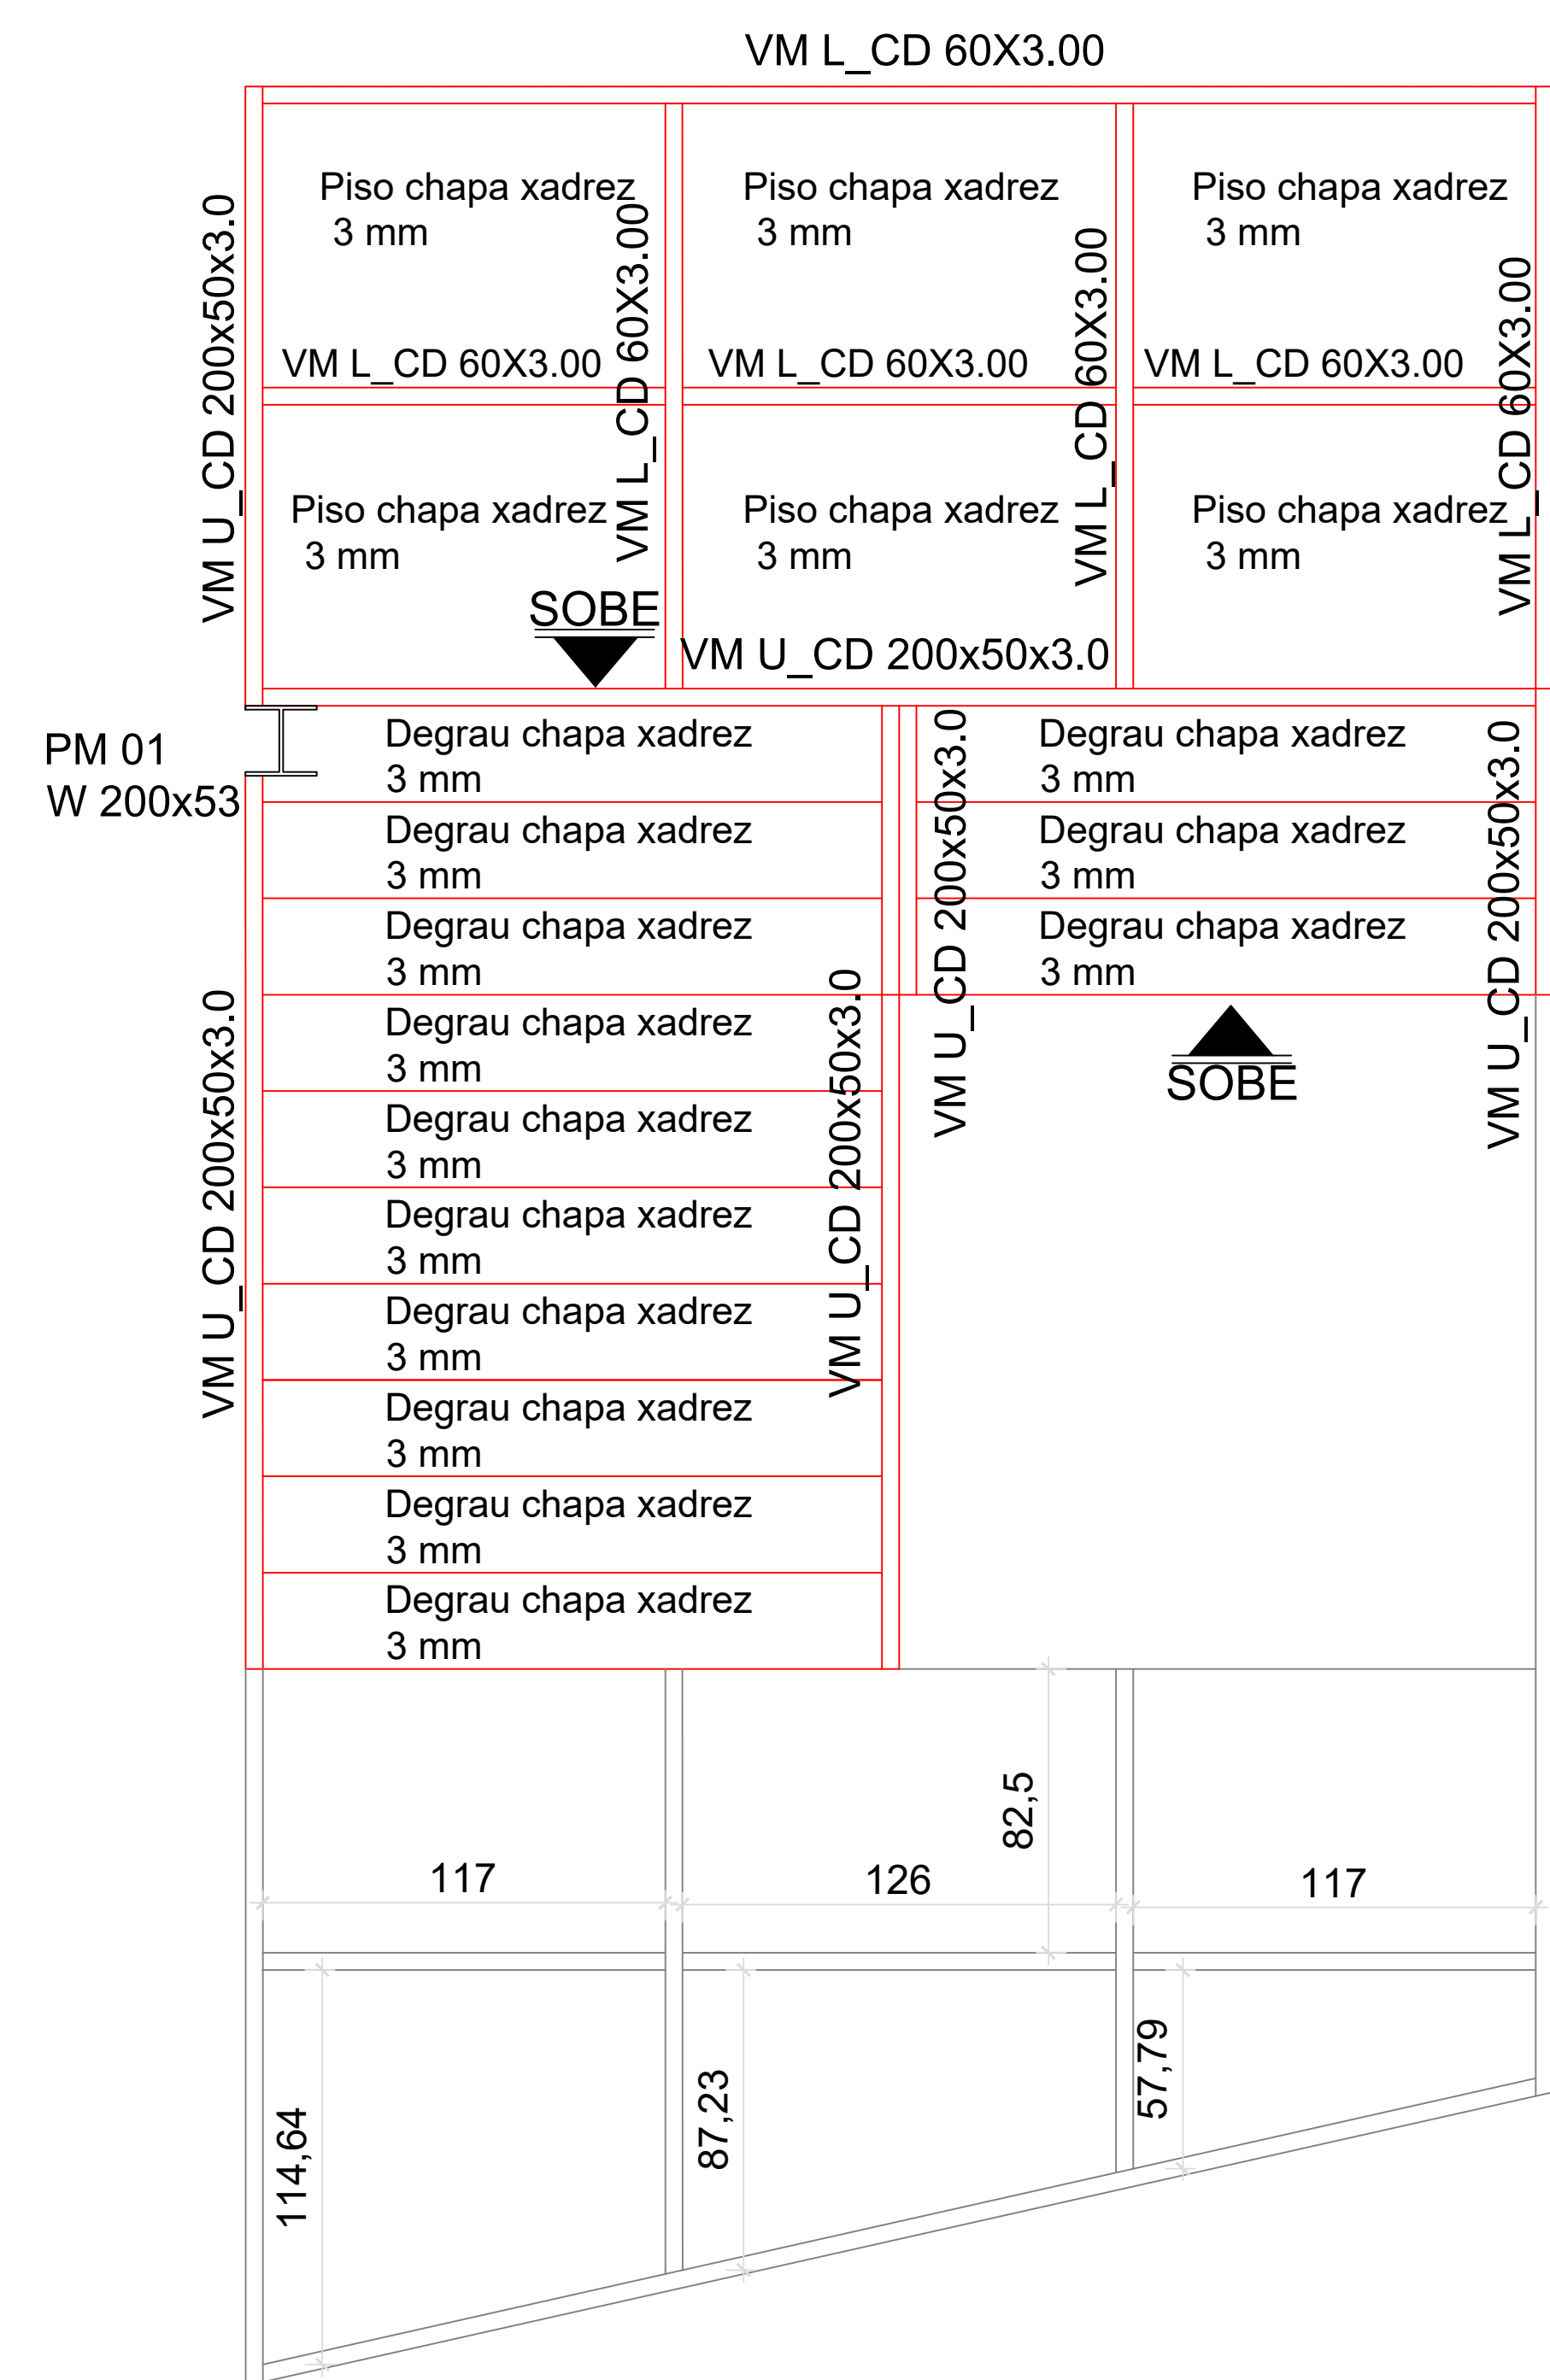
VM L_CD 60X3.00

VM U_CD 200x50x3.0

Piso chapa xadrez 3 mm

VM L_CD 60X3.00

VM L_CD 60X3.00

Piso chapa xadrez 3 mm

SOBE

Piso chapa xadrez 3 mm

VM L_CD 60X3.00

VM L_CD 60X3.00

Piso chapa xadrez 3 mm

VM U_CD 200x50x3.0

Piso chapa xadrez 3 mm

VM L_CD 60X3.00

VM L_CD 60X3.00

Piso chapa xadrez 3 mm

PM 01
W 200x53

VM U_CD 200x50x3.0

Degrau chapa xadrez 3 mm

Degrau chapa xadrez 3 mm

Degrau chapa xadrez 3 mm

Degrau chapa xadrez 3 mm

Degrau chapa xadrez 3 mm

Degrau chapa xadrez 3 mm

Degrau chapa xadrez 3 mm

Degrau chapa xadrez 3 mm

Degrau chapa xadrez 3 mm

Degrau chapa xadrez 3 mm

VM U_CD 200x50x3.0

VM U_CD 200x50x3.0

Degrau chapa xadrez 3 mm

Degrau chapa xadrez 3 mm

Degrau chapa xadrez 3 mm

SOBE

VM U_CD 200x50x3.0

82,5

117

126

117

114,64

87,23

57,79